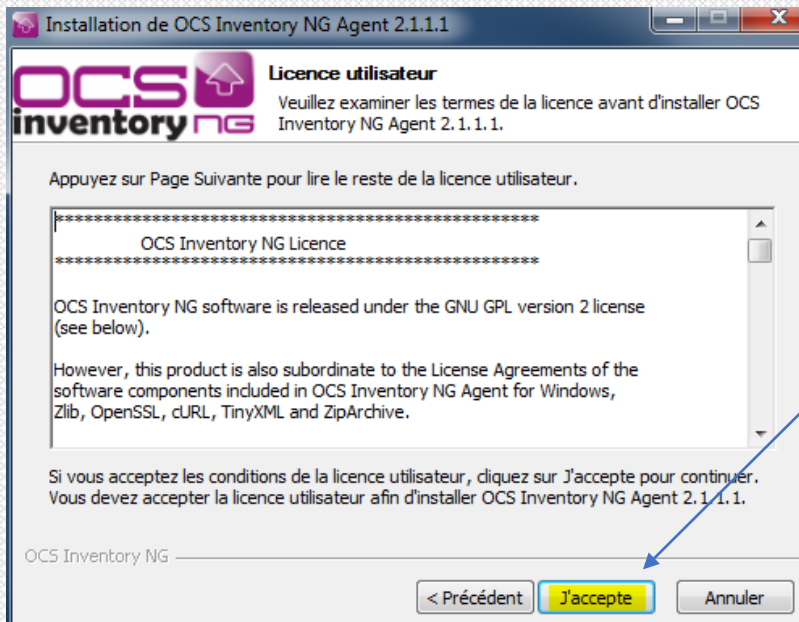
Installation de OCS Inventory NG Agent 2.1.1.1

OCS inventory NG

Licence utilisateur

Veuillez examiner les termes de la licence avant d'installer OCS Inventory NG Agent 2.1.1.1.

Appuyez sur Page Suivante pour lire le reste de la licence utilisateur.

**************************************************
OCS Inventory NG Licence
**************************************************

OCS Inventory NG software is released under the GNU GPL version 2 license (see below).

However, this product is also subordinate to the License Agreements of the software components included in OCS Inventory NG Agent for Windows, Zlib, OpenSSL, cURL, TinyXML and ZipArchive.

Si vous acceptez les conditions de la licence utilisateur, cliquez sur J'accepte pour continuer. Vous devez accepter la licence utilisateur afin d'installer OCS Inventory NG Agent 2.1.1.1.

OCS Inventory NG

< Précédent | J'accepte | Annuler